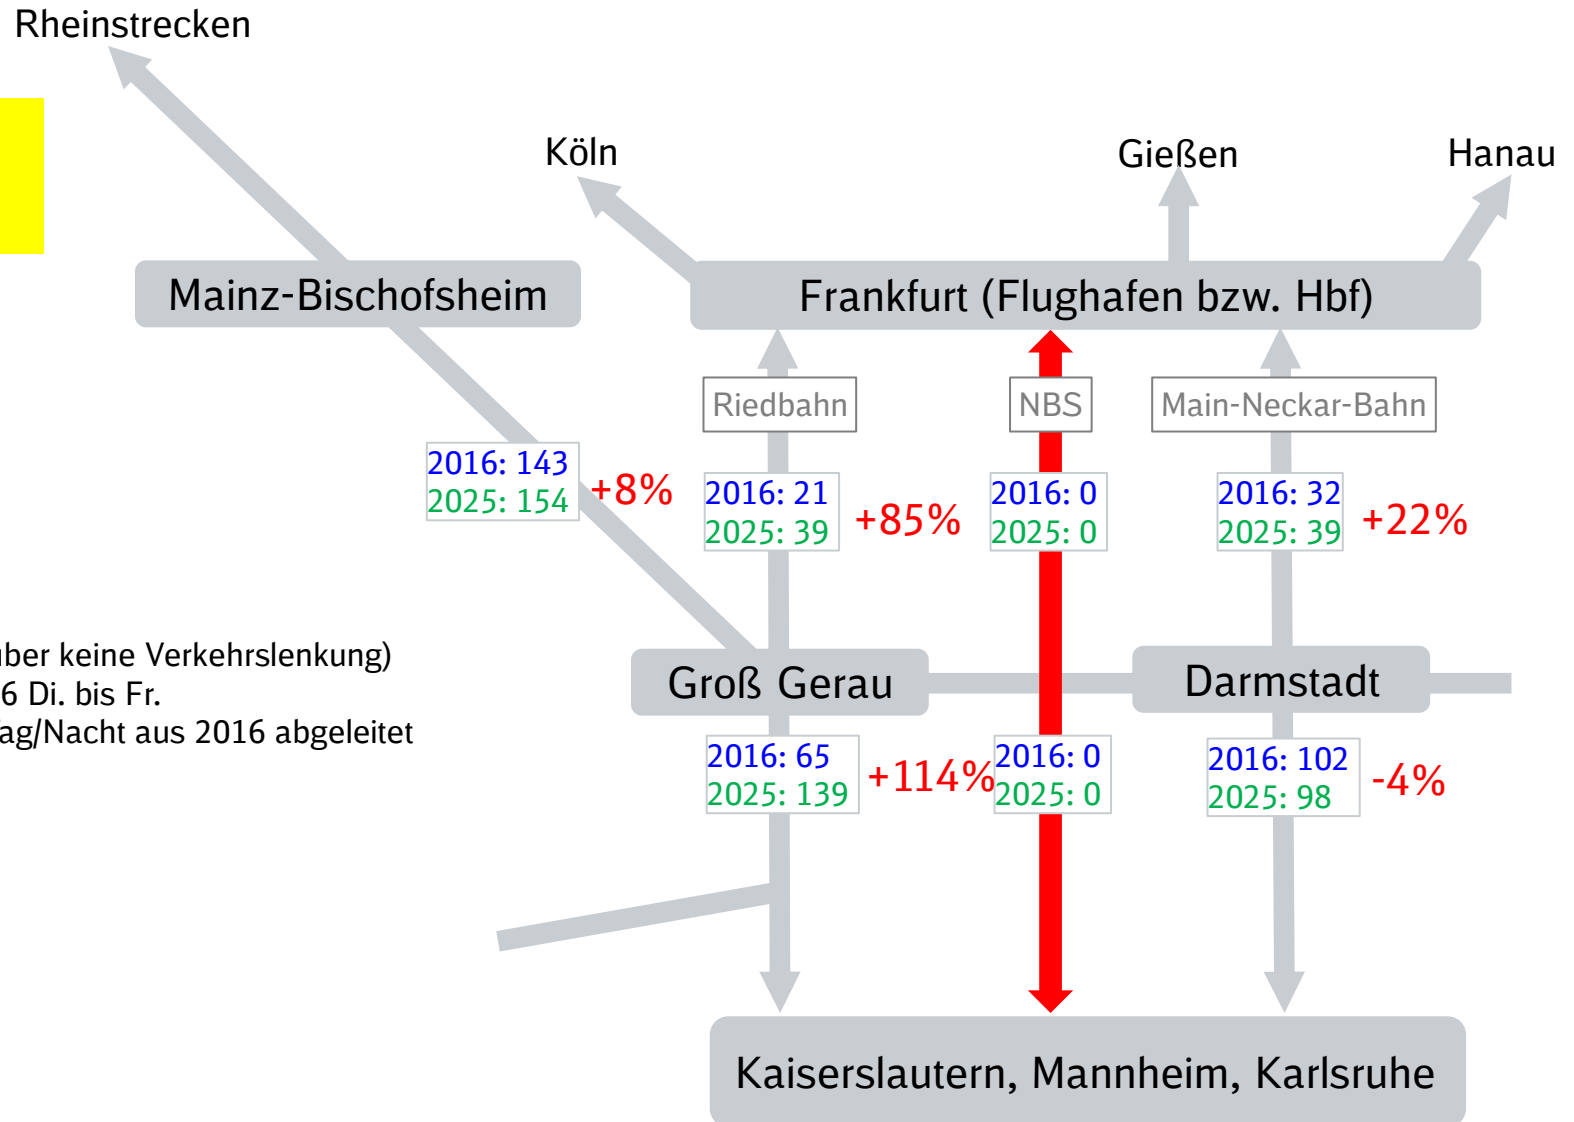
Rheinstrecken

Köln

Gießen

Hanau

Mainz-Bischofsheim

Frankfurt (Flughafen bzw. Hbf)

Riedbahn

NBS

Main-Neckar-Bahn

2016: 143
2025: 154
+8%

2016: 21
2025: 39
+85%

2016: 0
2025: 0

2016: 32
2025: 39
+22%

ber keine Verkehrslenkung)
6 Di. bis Fr.
ag/Nacht aus 2016 abgeleitet

Groß Gerau

Darmstadt

2016: 65
2025: 139
+114%

2016: 0
2025: 0

2016: 102
2025: 98
-4%

Kaiserslautern, Mannheim, Karlsruhe